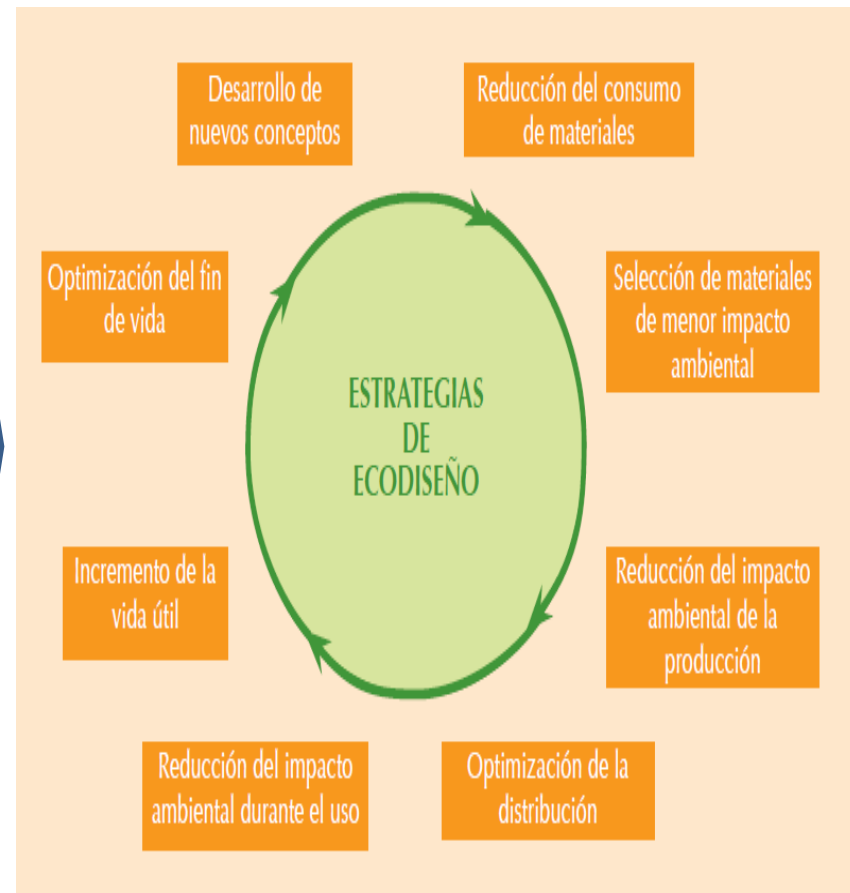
Desarrollo de nuevos conceptos

Reducción del consumo de materiales

Selección de materiales de menor impacto ambiental

Reducción del impacto ambiental de la producción

Optimización de la distribución

Reducción del impacto ambiental durante el uso

Incremento de la vida útil

Optimización del fin de vida

ESTRATEGIAS DE ECODISEÑO